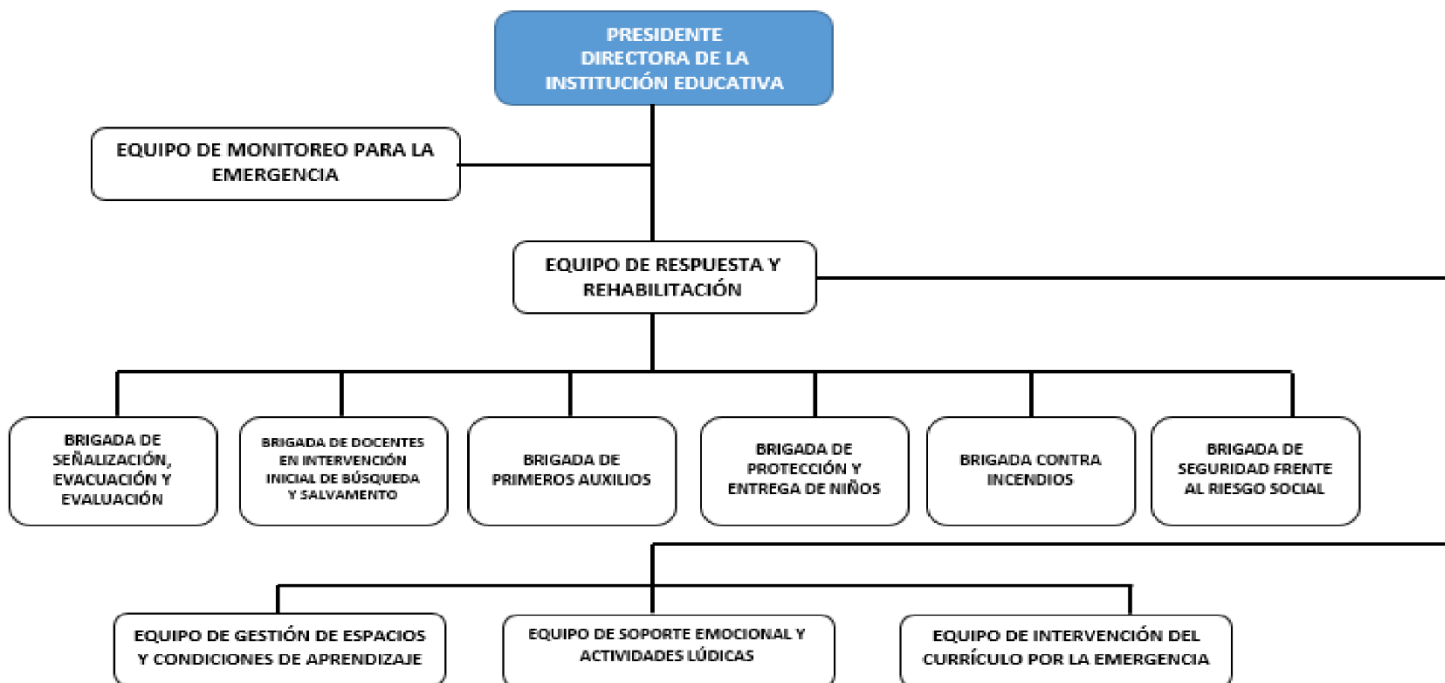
PRESIDENTE
DIRECTORA DE LA INSTITUCIÓN EDUCATIVA

EQUIPO DE MONITOREO PARA LA EMERGENCIA

EQUIPO DE RESPUESTA Y REHABILITACIÓN

BRIGADA DE SEÑALIZACIÓN, EVACUACIÓN Y EVALUACIÓN

BRIGADA DE DOCENTES EN INTERVENCIÓN INICIAL DE BÚSQUEDA Y SALVAMENTO

BRIGADA DE PRIMEROS AUXILIOS

BRIGADA DE PROTECCIÓN Y ENTREGA DE NIÑOS

BRIGADA CONTRA INCENDIOS

BRIGADA DE SEGURIDAD FRENTE AL RIESGO SOCIAL

EQUIPO DE GESTIÓN DE ESPACIOS Y CONDICIONES DE APRENDIZAJE

EQUIPO DE SOPORTE EMOCIONAL Y ACTIVIDADES LÚDICAS

EQUIPO DE INTERVENCIÓN DEL CURRÍCULO POR LA EMERGENCIA